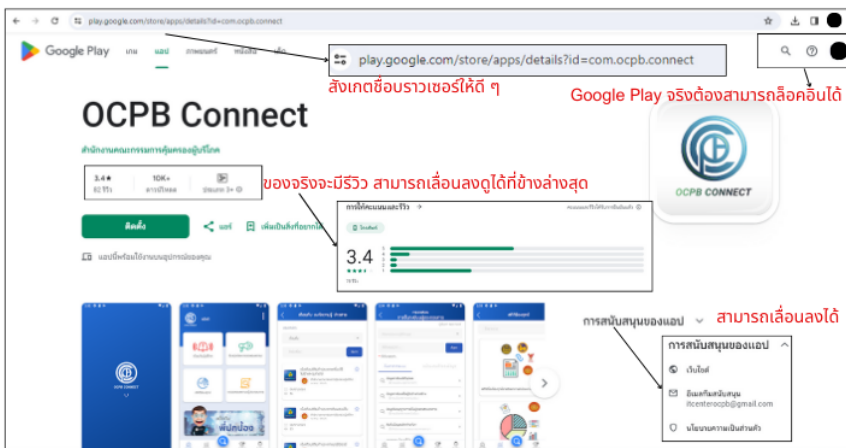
play.google.com/store/apps/details?id=com.ocpb.connect

Google Play เกม แอป ภาพยนตร์ หนังสือ เด็ก

play.google.com/store/apps/details?id=com.ocpb.connect

สังเกตชื่อบราวเซอร์ให้ดี ๆ

Google Play จริงต้องสามารถล็อคอินได้

OCPB Connect

สำนักงานคณะกรรมการคุ้มครองผู้บริโภค

3.4★
82 รีวิว

10K+
ดาวน์โหลด

ผู้ใหญ่ 3+

ของจริงจะมีรีวิว สามารถเลื่อนลงดูได้ที่ข้างล่างสุด

การให้คะแนนและรีวิว →

3.4

ติดตั้ง

แชร์

เพิ่มเป็นสิ่งที่อยากได้

แอปนี้พร้อมใช้งานบนอุปกรณ์ของคุณ

OCPB CONNECT

การสนับสนุนของแอป

สามารถเลื่อนลงได้

การสนับสนุนของแอป

เว็บไซต์

อีเมลการสนับสนุน
itcenterocpb@gmail.com

นโยบายความเป็นส่วนตัว